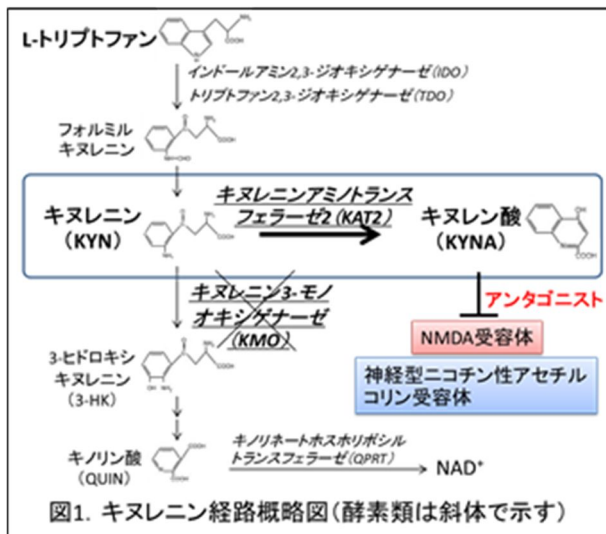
L-トリプトファン

インドールアミン2,3-ジオキシゲナーゼ(IDO)
トリプトファン2,3-ジオキシゲナーゼ(TDO)

フォルミル
キヌレニン

キヌレニン
(KYN)

キヌレニンアミノトランスフェラーゼ2 (KAT2)

キヌレン酸
(KYNA)

キヌレニン3-モノオキシゲナーゼ
(KMO)

アンタゴニスト

NMDA受容体

神経型ニコチン性アセチルコリン受容体

3-ヒドロキシ
キヌレニン
(3-HK)

キノリン酸
(QUIN)

キノリネートホスホリボシルトランスフェラーゼ(QPRT)

NAD$^+$

図1. キヌレニン経路概略図(酵素類は斜体で示す)